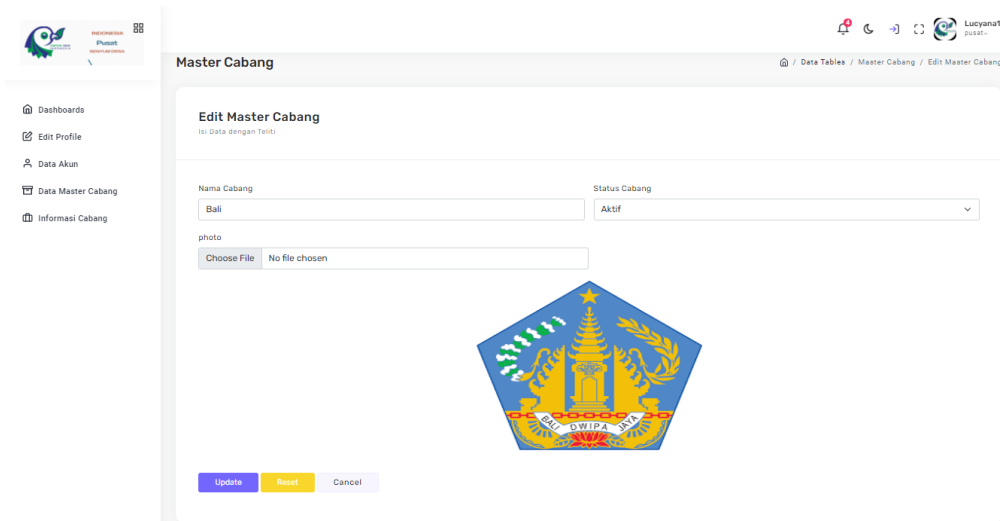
INDONESIA
Pusat
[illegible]

Dashboards
Edit Profile
Data Akun
Data Master Cabang
Informasi Cabang

4

Lucyana1
pusat-

Master Cabang

Data Tables / Master Cabang / Edit Master Cabang

Edit Master Cabang
Isi Data dengan Teliti

Nama Cabang
Bali

Status Cabang
Aktif

photo
Choose File No file chosen

BALI DWIPA JAYA

Update Reset Cancel